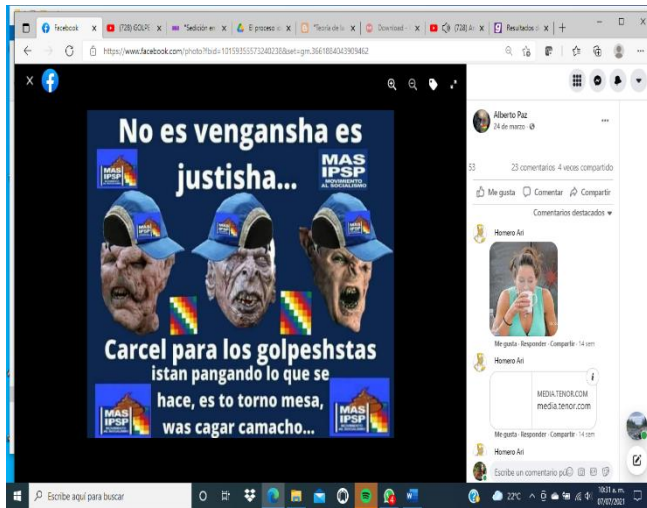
Facebook | (728) GOLPE | *Sedición en | El proceso | *Teoría de la | Download | (728) | Resultados d

https://www.facebook.com/photo?fbid=10159355573240238&set=gm.3661884043909462

No es venganza es justisha...

MAS IPSP MOVIMIENTO AL SOCIALISMO

MAS IPSP

MAS IPSP MOVIMIENTO AL SOCIALISMO

Carcel para los golpeshstas
istan pangando lo que se hace, es to torno mesa, was cagar camacho...

MAS IPSP

MAS IPSP

Alberto Paz
24 de marzo · 

53 23 comentarios 4 veces compartido

Me gusta Comentar Compartir

Comentarios destacados

Homero Ari

Me gusta · Responder · Compartir · 14 sem

Homero Ari

MEDIA.TENOR.COM
media.tenor.com

Me gusta · Responder · Compartir · 14 sem

Homero Ari

Escribe un comentario p

Escribe aquí para buscar

22°C

10:31 a. m.
07/07/2021